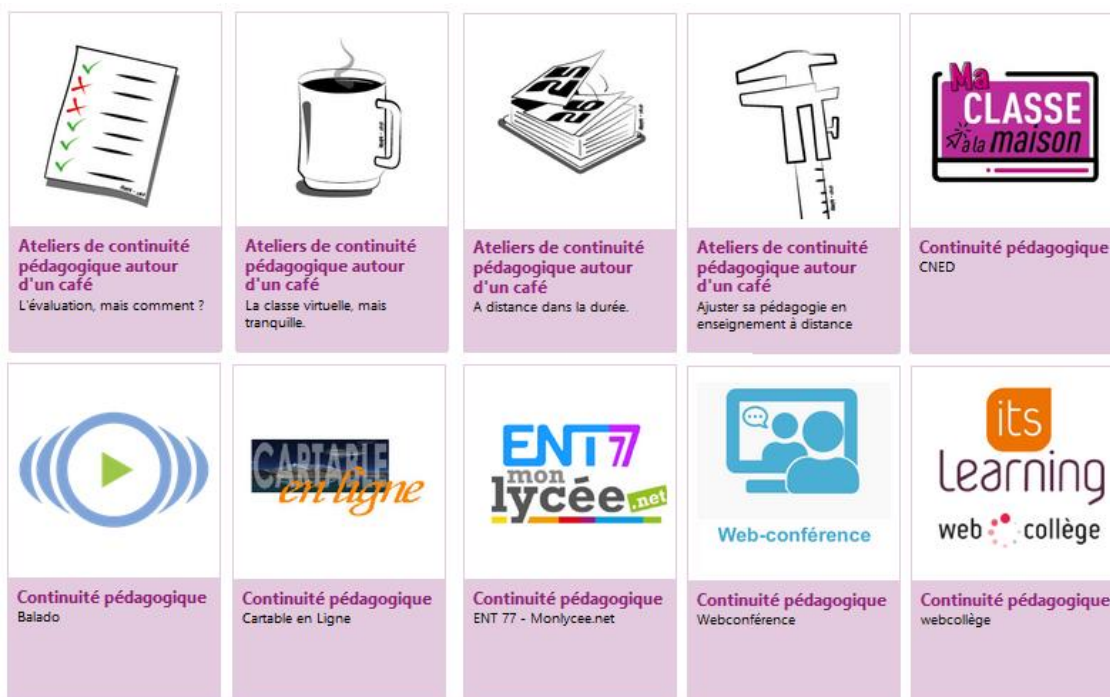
Ateliers de continuité pédagogique autour d'un café
L'évaluation, mais comment ?

Ateliers de continuité pédagogique autour d'un café
La classe virtuelle, mais tranquille.

Ateliers de continuité pédagogique autour d'un café
A distance dans la durée.

Ateliers de continuité pédagogique autour d'un café
Ajuster sa pédagogie en enseignement à distance

Ma CLASSE à la maison

Continuité pédagogique
CNED

Continuité pédagogique
Balado

CARTABLE en ligne

Continuité pédagogique
Cartable en Ligne

ENT 77 mon lycée.net

Continuité pédagogique
ENT 77 - Monlycee.net

Web-conférence

Continuité pédagogique
Webconférence

its learning
web collège

Continuité pédagogique
webcollège